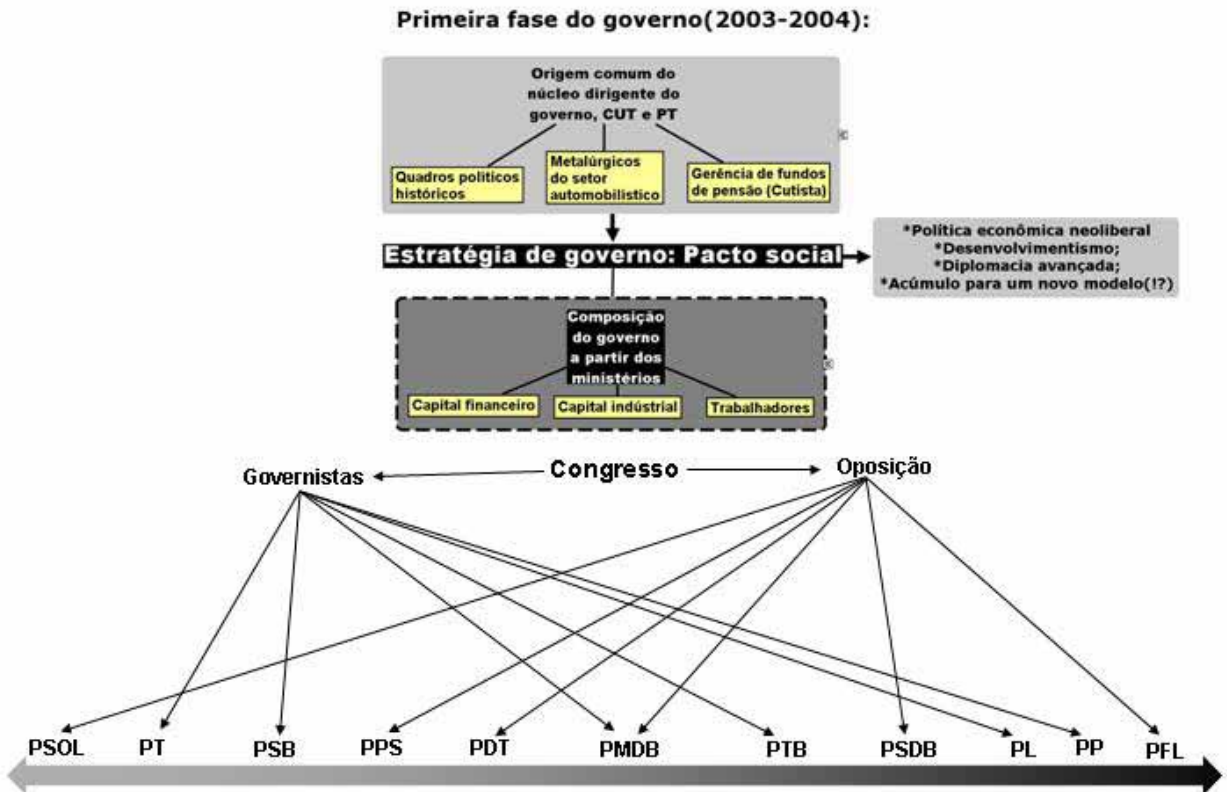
Primeira fase do governo(2003-2004):

Origem comum do núcleo dirigente do governo, CUT e PT

Quadros políticos históricos

Metalúrgicos do setor automobilístico

Gerência de fundos de pensão (Cutista)

Estratégia de governo: Pacto social

*Política econômica neoliberal
*Desenvolvimentismo;
*Diplomacia avançada;
*Acúmulo para um novo modelo(!?)

Composição do governo a partir dos ministérios

Capital financeiro

Capital indústrial

Trabalhadores

Governistas

Congresso

Oposição

PSOL PT PSB PPS PDT PMDB PTB PSDB PL PP PFL